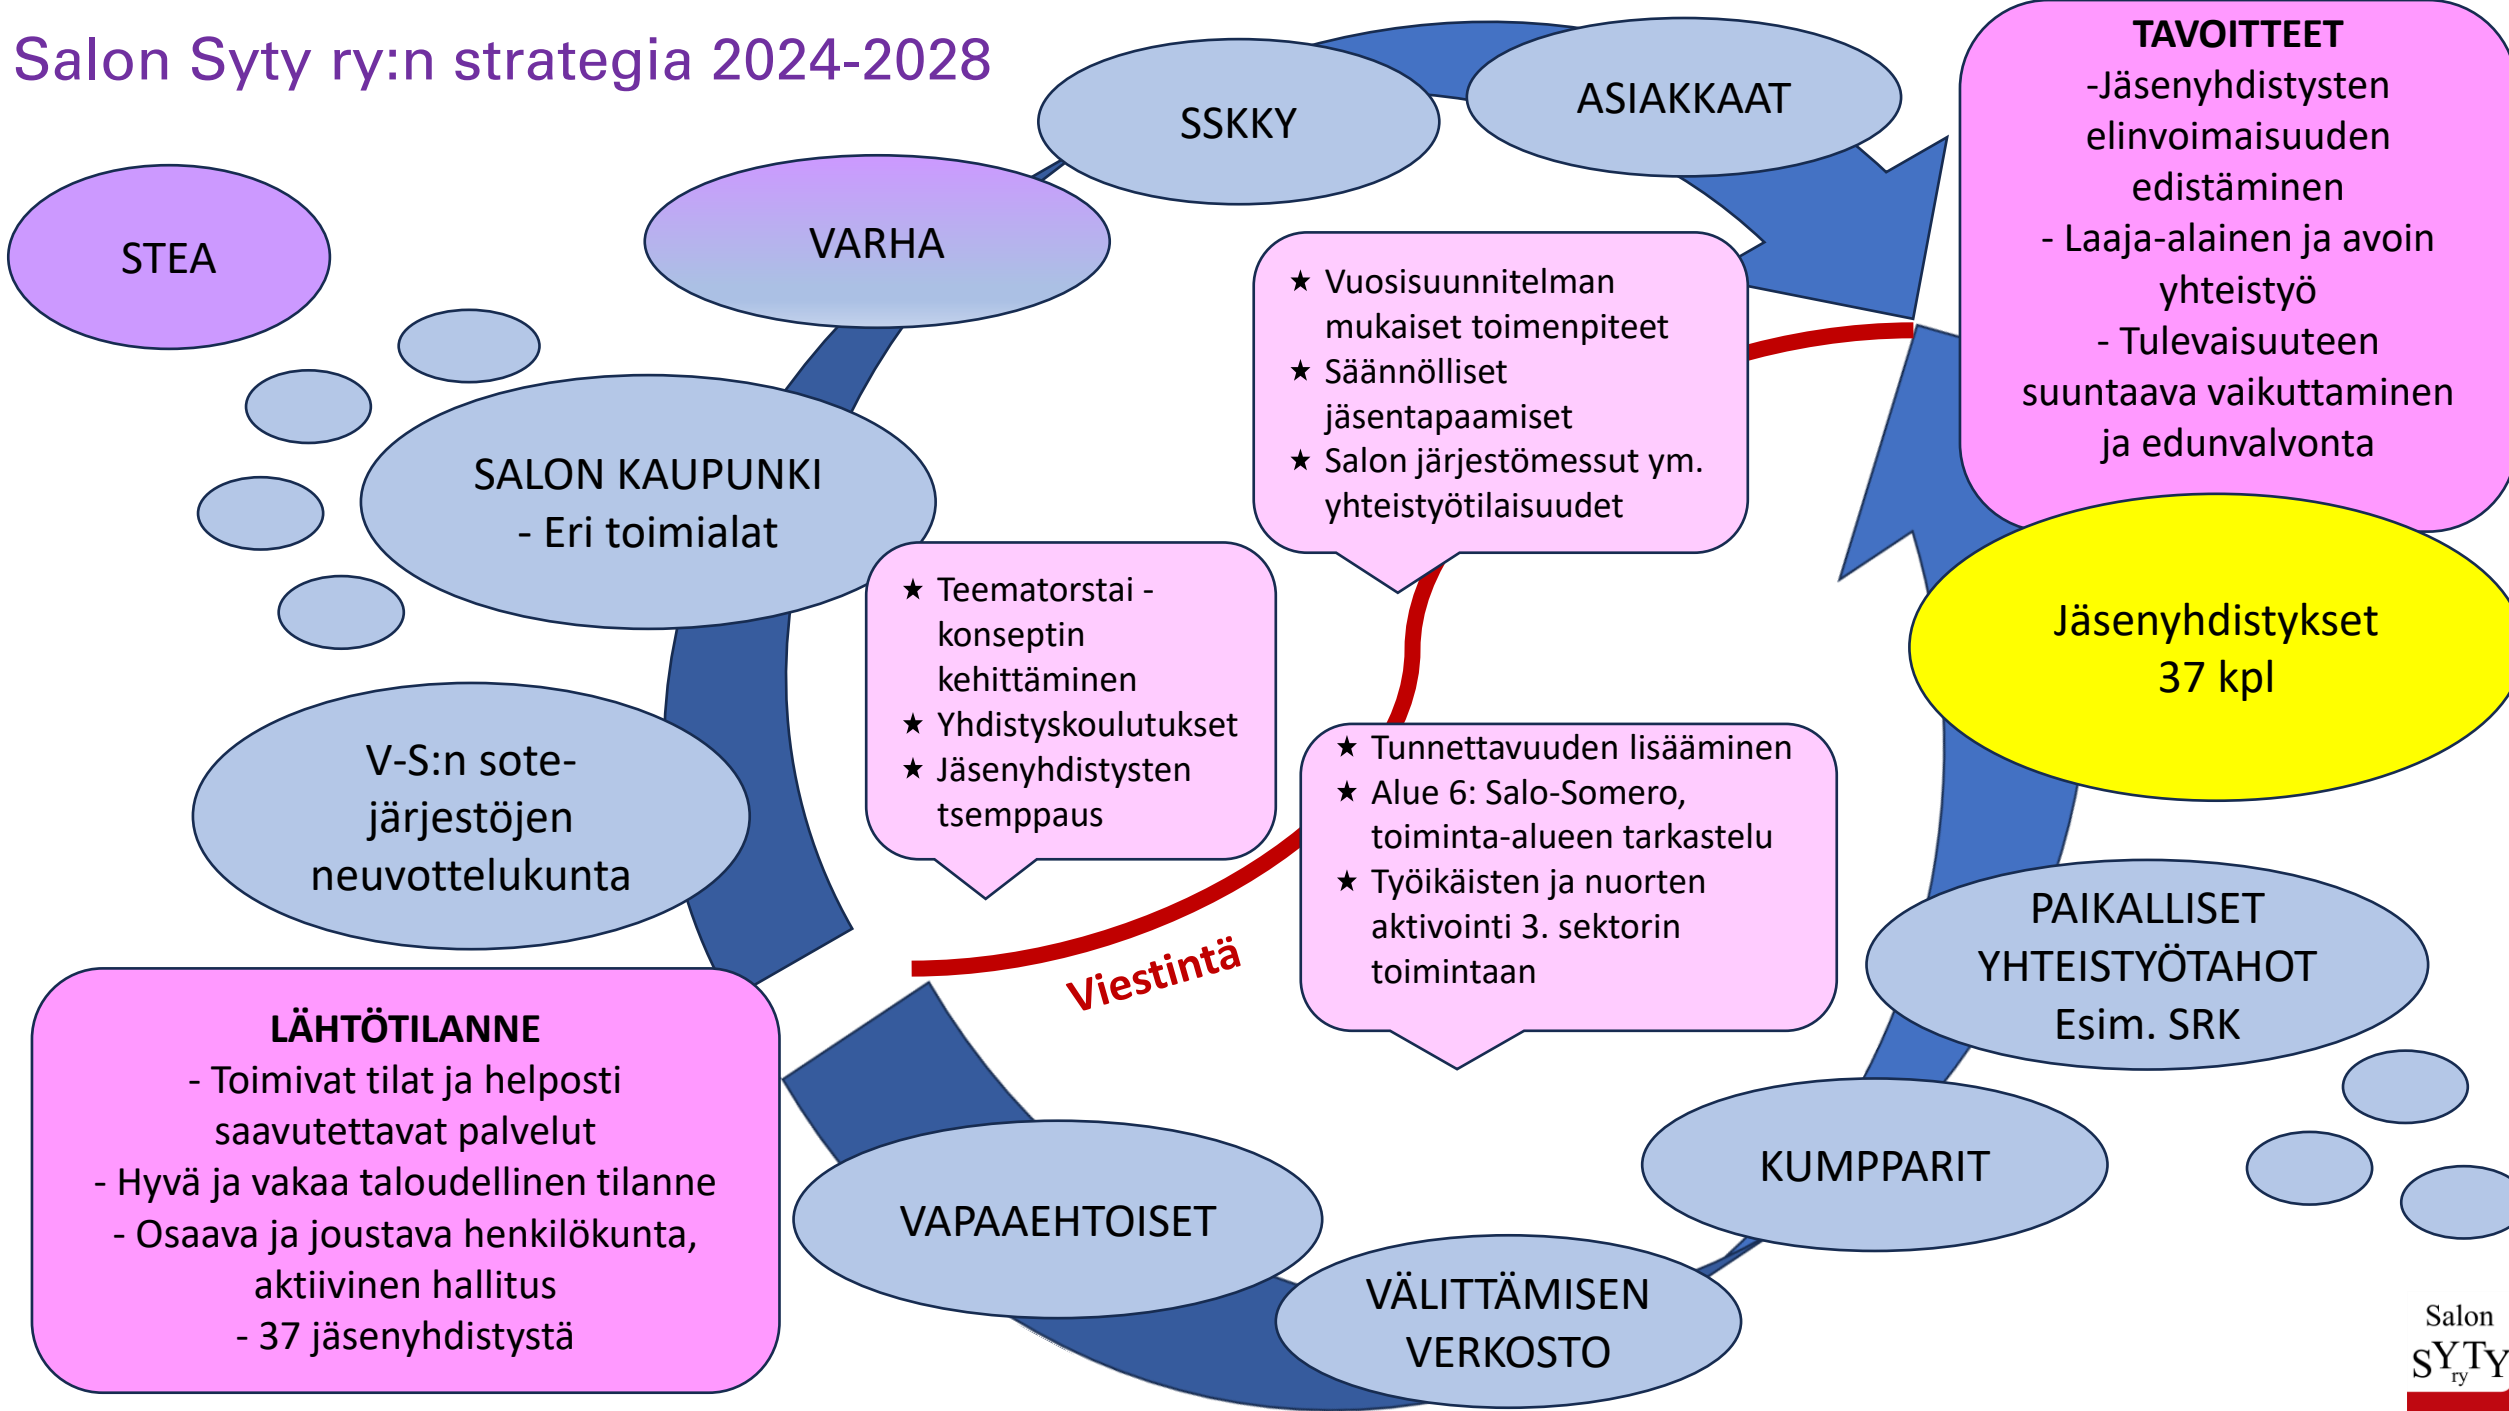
Salon Syty ry:n strategia 2024-2028

SSKKY

ASIAKKAAT

TAVOITTEET
-Jäsenyhdistysten elinvoimaisuuden edistäminen
- Laaja-alainen ja avoin yhteistyö
- Tulevaisuuteen suuntaava vaikuttaminen ja edunvalvonta

STEA

VARHA

★ Vuosisuunnitelman mukaiset toimenpiteet
★ Säännölliset jäsentapaamiset
★ Salon järjestömessut ym. yhteistyötilaisuudet

SALON KAUPUNKI
- Eri toimialat

Jäsenyhdistykset
37 kpl

★ Teematorstai -konseptin kehittäminen
★ Yhdistyskoulutukset
★ Jäsenyhdistysten tsemppaus

V-S:n sote-järjestöjen neuvottelukunta

★ Tunnettavuuden lisääminen
★ Alue 6: Salo-Somero, toiminta-alueen tarkastelu
★ Työikäisten ja nuorten aktivointi 3. sektorin toimintaan

PAIKALLISET YHTEISTYÖTAHOT
Esim. SRK

Viestintä

LÄHTÖTILANNE
- Toimivat tilat ja helposti saavutettavat palvelut
- Hyvä ja vakaa taloudellinen tilanne
- Osaava ja joustava henkilökunta, aktiivinen hallitus
- 37 jäsenyhdistystä

VAPAAEHTOISET

KUMPPARIT

VÄLITTÄMISEN VERKOSTO

Salon
SYTY
ry